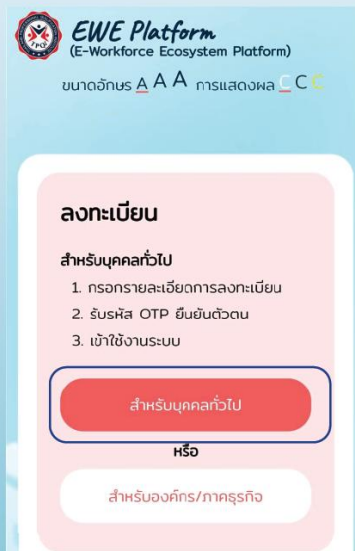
EWE Platform
(E-Workforce Ecosystem Platform)

ขนาดอักษร A A A การแสดงผล C C C

ลงทะเบียน

สำหรับบุคคลทั่วไป

1. กรอกรายละเอียดการลงทะเบียน
2. รับรหัส OTP ยืนยันตัวตน
3. เข้าใช้งานระบบ

สำหรับบุคคลทั่วไป

หรือ

สำหรับองค์กร/ภาคธุรกิจ